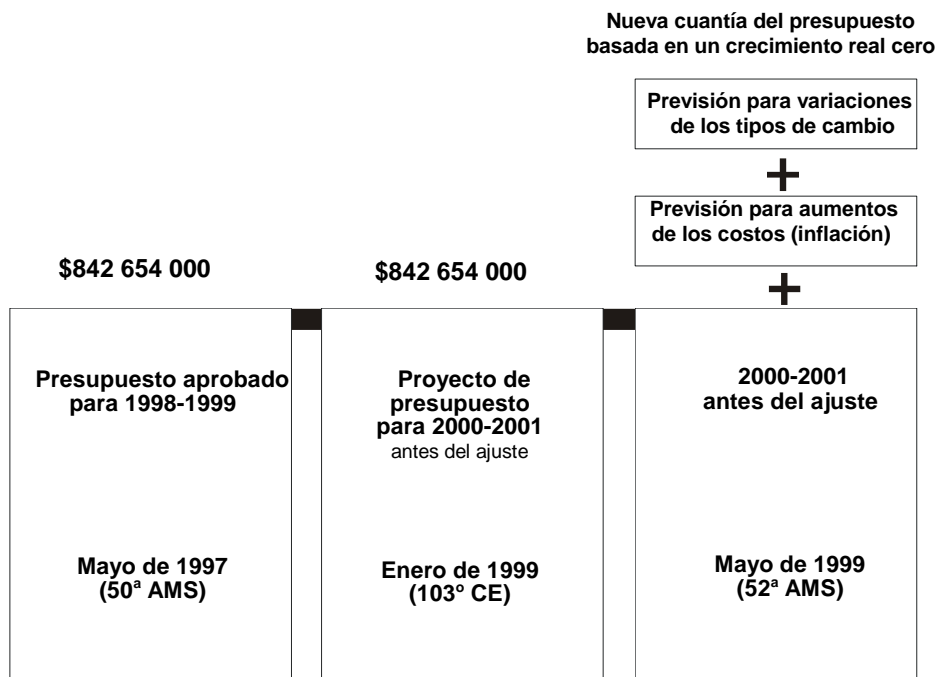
Nueva cuantía del presupuesto basada en un crecimiento real cero

Previsión para variaciones de los tipos de cambio

+

Previsión para aumentos de los costos (inflación)

+

\$842 654 000

\$842 654 000

Presupuesto aprobado para 1998-1999

Proyecto de presupuesto para 2000-2001
antes del ajuste

2000-2001
antes del ajuste

Mayo de 1997
(50ª AMS)

Enero de 1999
(103º CE)

Mayo de 1999
(52ª AMS)